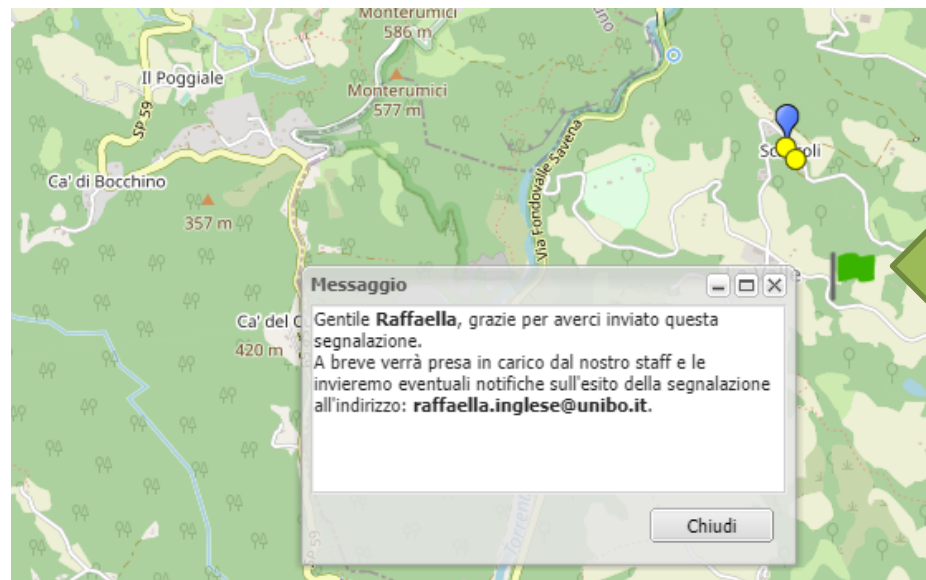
Monterumici
586 m
Il Poggiale
SP 59
Monterumici
577 m
Sc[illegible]oli
Ca' di Bocchino
357 m
Via Fondovalle Savena
Ca' del C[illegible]
420 m

Messaggio

Gentile **Raffaella**, grazie per averci inviato questa segnalazione.
A breve verrà presa in carico dal nostro staff e le invieremo eventuali notifiche sull'esito della segnalazione all'indirizzo: **raffaella.inglese@unibo.it**.

Chiudi

Torrent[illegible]
SP 59